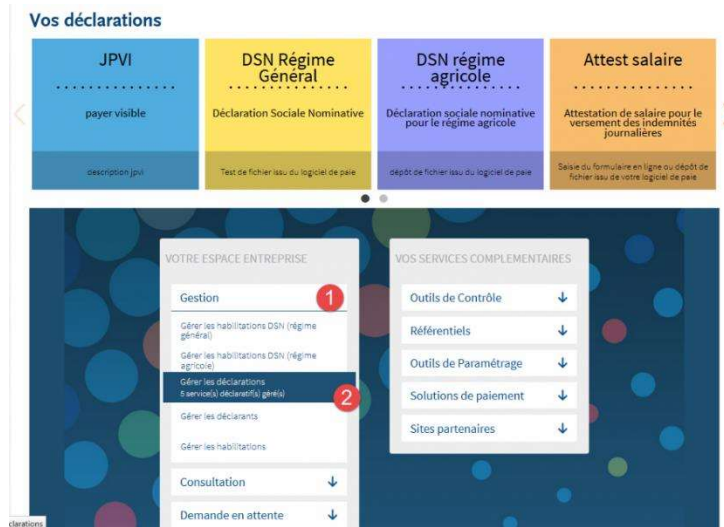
Vos déclarations

JPVI

payer visible

description jpvi

DSN Régime Général

Déclaration Sociale Nominative

Test de fichier issu du logiciel de paie

DSN régime agricole

Déclaration sociale nominative pour le régime agricole

dépôt de fichier issu du logiciel de paie

Attest salaire

Attestation de salaire pour le versement des indemnités journalières

Saisie du formulaire en ligne ou dépôt de fichier issu de votre logiciel de paie

VOTRE ESPACE ENTREPRISE

Gestion 1

Gérer les habilitations DSN (régime général)

Gérer les habilitations DSN (régime agricole)

Gérer les déclarations
5 service(s) déclaratif(s) géré(s) 2

Gérer les déclarants

Gérer les habilitations

Consultation

Demande en attente

VOS SERVICES COMPLEMENTAIRES

Outils de Contrôle

Référentiels

Outils de Paramétrage

Solutions de paiement

Sites partenaires

clarations